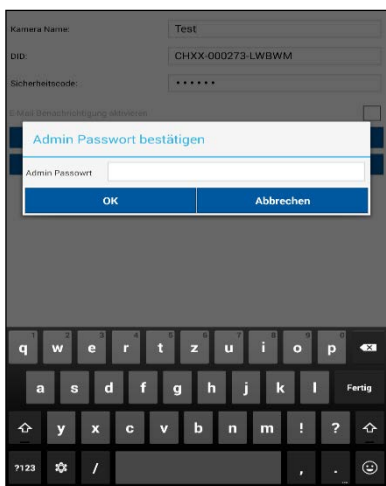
Kamera Name: Test

DID: CHXX-000273-LWBWM

Sicherheitscode: ••••••

E-Mail Benachrichtigung aktivieren

Admin Passwort bestätigen

Admin Passwort

OK

Abbrechen

q w e r t z u i o p

a s d f g h j k l Fertig

y x c v b n m ! ?

?123 / , .